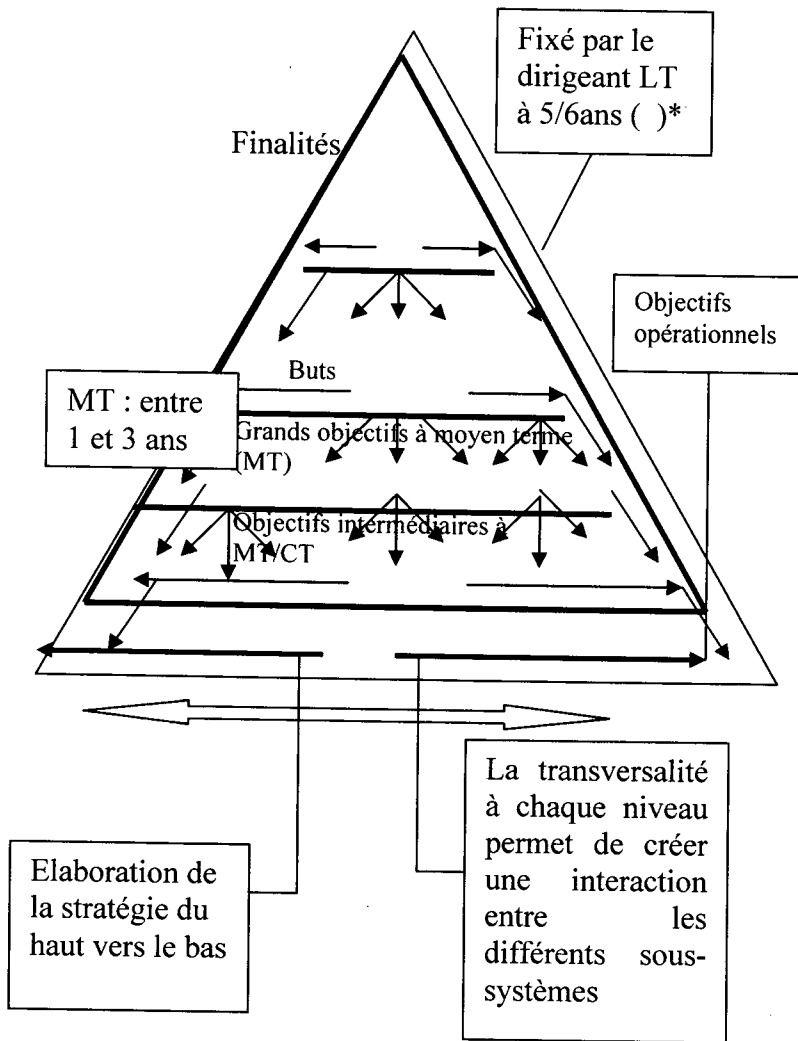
Fixé par le dirigeant LT à 5/6ans ( )*

Finalités

Objectifs opérationnels

Buts

MT : entre 1 et 3 ans

Grands objectifs à moyen terme (MT)

Objectifs intermédiaires à MT/CT

Elaboration de la stratégie du haut vers le bas

La transversalité à chaque niveau permet de créer une interaction entre les différents sous-systèmes